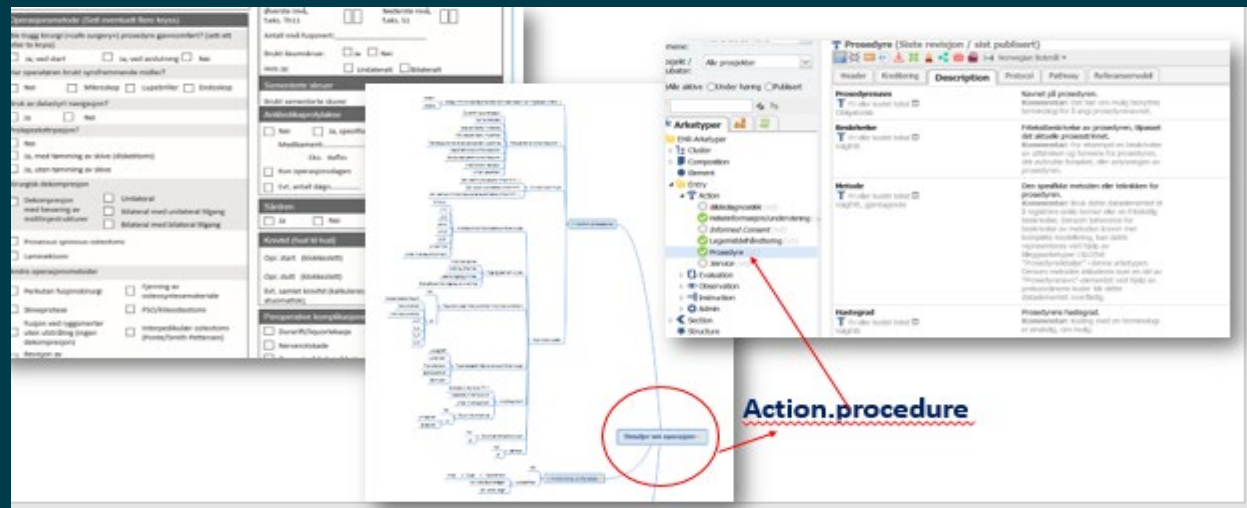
Operasjonsmetode (Sett eventuelt flere kryss)

Ble trygg kirurgi (noen sjekkliste) prosedyre gjennomført? (sett ett eller to kryss)

Ja, ved start

Ja, ved avslutning

Nei

Har operatøren brukt synsfremmende midler?

Nei

Mikroskop

Lupebriller

Endoskop

Bruk av dialysyl nengssyn?

Ja

Nei

Prolapsekstirpasjon?

Nei

Ja, med tømming av skive (diskektomi)

Ja, uten tømming av skive

Kirurgisk dekompresjon

Dekompresjon med fjerning av midtlinjestrukturer

Unilateral

Bilateral med unilateral tilgang

Bilateral med bilateral tilgang

Prosessus spinosus osteotomi

Laminektomi

Andre operasjonsmetoder

Perkutan fusjonskirurgi

Fjerning av osteosyntesemateriale

Skiveprotese

PSO/Ribosteotomi

Fusjon med ryggsøyler uten utstilling (ingen dekompresjon)

Interpedikulær osteotomi (Ponte/Smith Petersen)

Revisjon av

Øverste nivå

Nederste nivå

Sakr. Th11

Sakr. S1

Antall nivå fusjonert:

Brukt beinmasse:

Ja

Nei

Hvis ja:

Unilateralt

Bilateralt

Sementerte skruer

Brukt sementerte skruer

Antibiotikaprofylakse

Nei

Ja, spesifiser

Medikament:

Dos.

Reffin

Kun operasjonsdagen

Evt. antall dager

Sårdren

Ja

Nei

Knivtid (hud til hud)

Opr. start (klokkeslett)

Opr. slutt (klokkeslett)

Evt. samlet knivtid (kalkuleres automatisk)

Peroperative komplikasjoner

Durarift/liquorlekasje

Nerveskade

Detaljer om operasjon

Action.procedure

tema:

Prosjekt / Kilde:

Alle prosjekter

Alle aktive

Under høring

Publisert

Arketyper

EHR Arketyper

Cluster

Composition

Element

Entry

Action

Aktivitetsmodell

Helseinformasjon/undervisning

Informed Consent

Legemiddelhåndtering

Prosedyre

Service

Evaluation

Observation

Instruction

Admin

Section

Structure

Prosedyre (Siste revisjon / sist publisert)

Norwegian Bokmål

Header

Kreditering

Description

Protocol

Pathway

Referansemodell

Prosedyrenavn

Navnet på prosedyren.

Kommentar:

Beskrivelse

Fritekstbeskrivelse av prosedyren, tilpasset det aktuelle prosedyren.

Kommentar:

Metode

Den spesifikke metoden eller teknikken for prosedyren.

Kommentar:

Hastegrad

Prosedyrens hastegrad.

Kommentar: